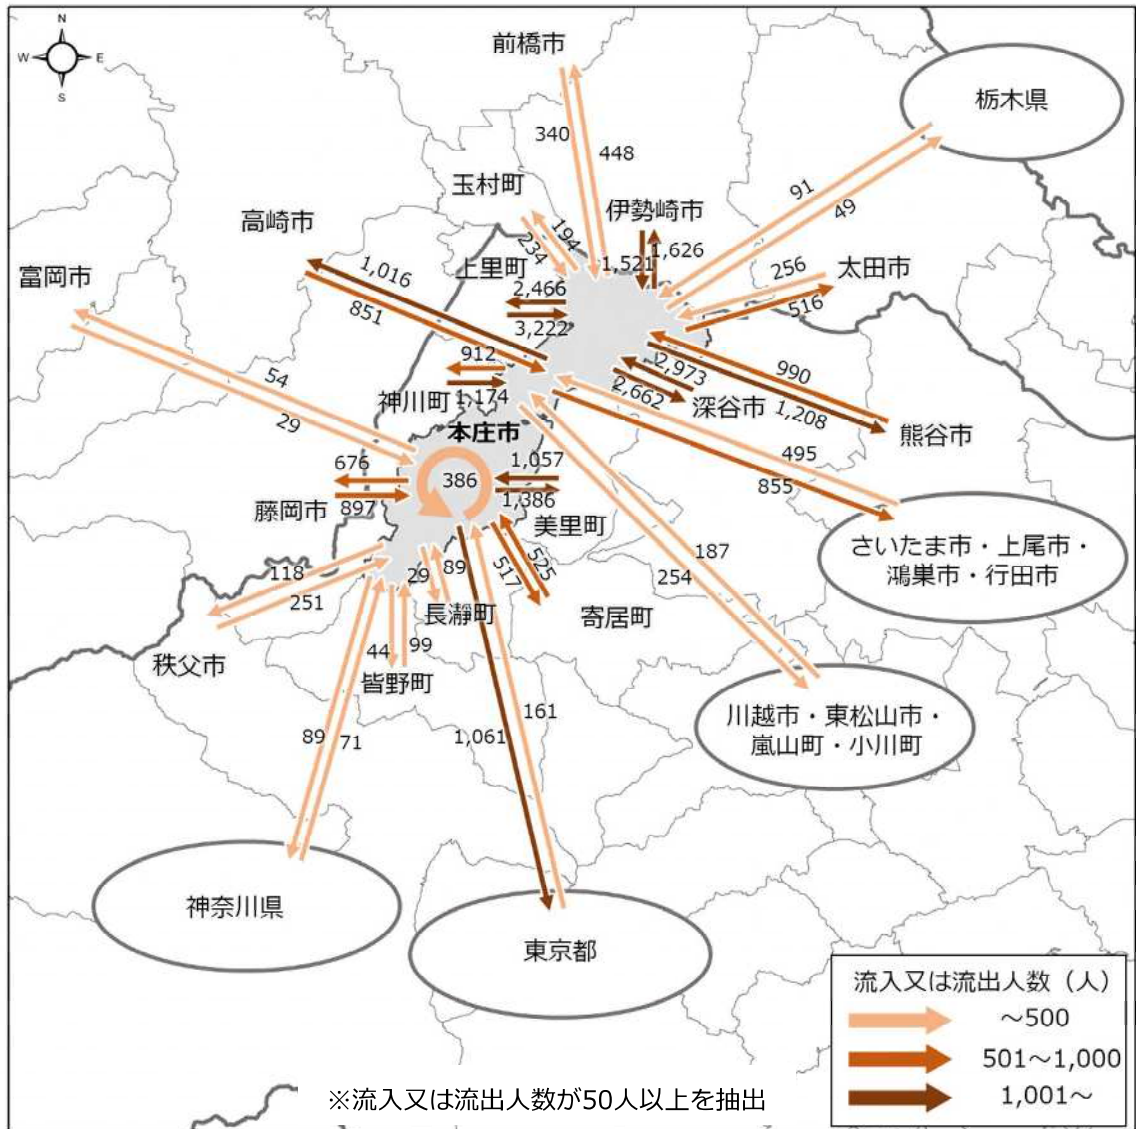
N
W
E
S

前橋市
340
448
栃木県
玉村町
伊勢崎市
高崎市
194
234
1,626
91
49
1,521
256
太田市
富岡市
1,016
上里町
2,466
516
851
3,222
912
2,973
990
54
2,662
神川町
1,174
深谷市
1,208
熊谷市
29
本庄市
1,057
495
676
386
855
1,386
藤岡市
897
美里町
さいたま市・上尾市・鴻巣市・行田市
118
525
187
29
89
517
251
254
長瀞町
寄居町
秩父市
44
99
皆野町
161
川越市・東松山市・嵐山町・小川町
89
71
1,061
神奈川県
東京都

流入又は流出人数（人）
～500
501～1,000
1,001～

※流入又は流出人数が50人以上を抽出